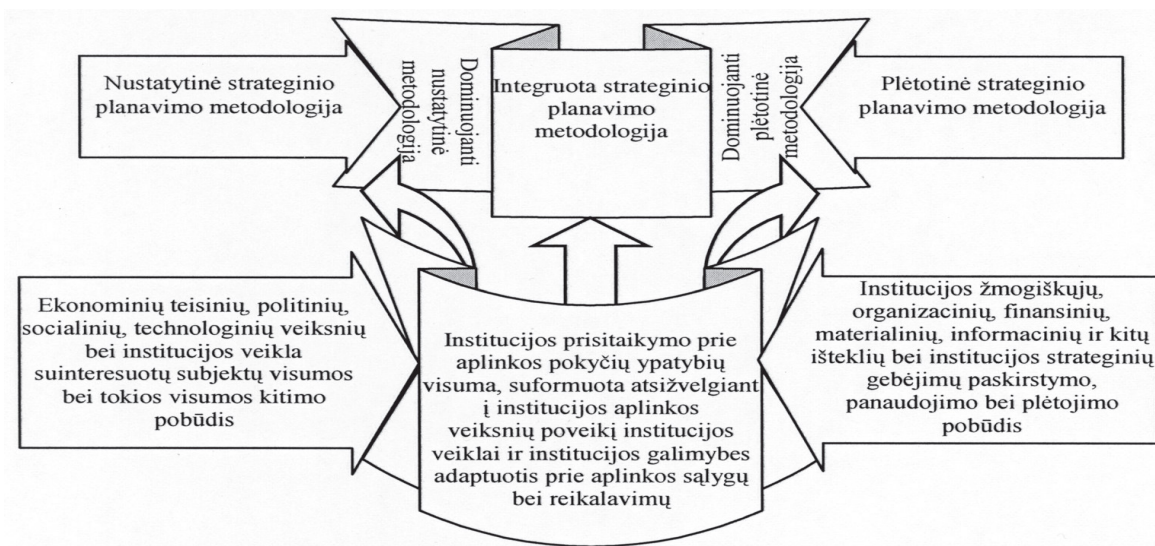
Nustatytinė strateginio planavimo metodologija

Dominuojanti nustatytinė metodologija

Integruota strateginio planavimo metodologija

Dominuojanti plėtotinė metodologija

Plėtotinė strateginio planavimo metodologija

Ekonominių teisinių, politinių, socialinių, technologinių veiksnių bei institucijos veikla suinteresuotų subjektų visumos bei tokios visumos kitimo pobūdis

Institucijos prisitaikymo prie aplinkos pokyčių ypatybių visuma, suformuota atsižvelgiant į institucijos aplinkos veiksnių poveikį institucijos veiklai ir institucijos galimybes adaptuotis prie aplinkos sąlygų bei reikalavimų

Institucijos žmogiškųjų, organizacinių, finansinių, materialinių, informacinių ir kitų išteklių bei institucijos strateginių gebėjimų paskirstymo, panaudojimo bei plėtojimo pobūdis